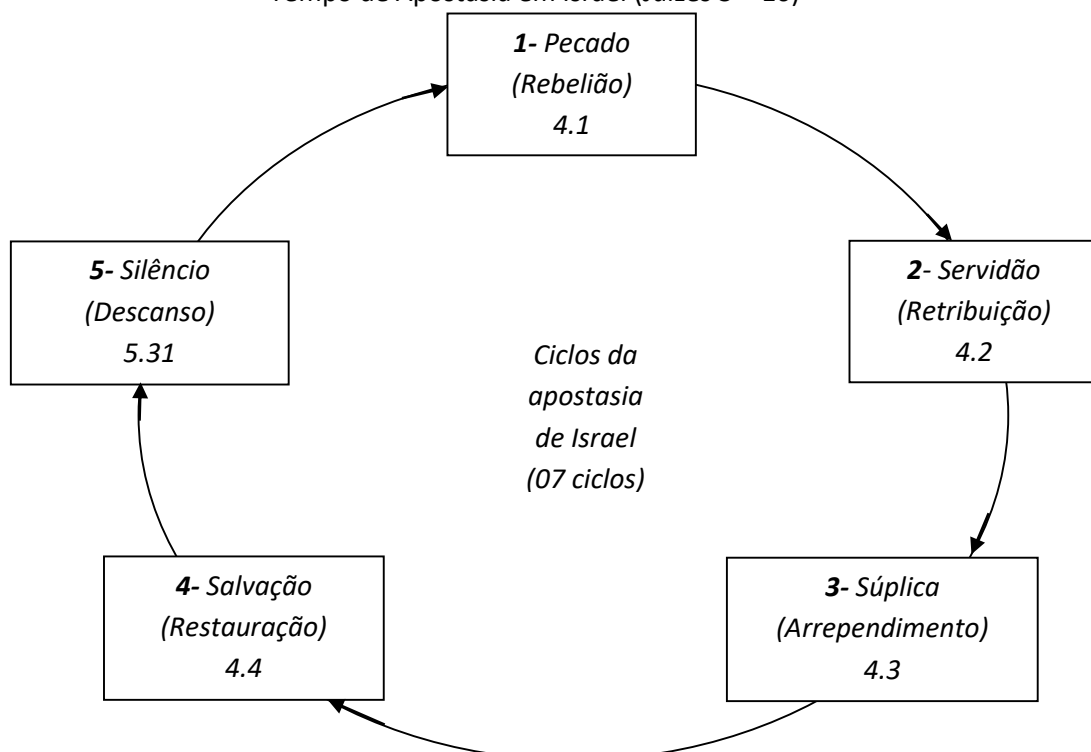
Tempo de Apostasia em Israel (Juízes 3 – 16)

1- Pecado
(Rebelião)
4.1

2- Servidão
(Retribuição)
4.2

3- Súplica
(Arrependimento)
4.3

4- Salvação
(Restauração)
4.4

5- Silêncio
(Descanso)
5.31

Ciclos da apostasia de Israel (07 ciclos)